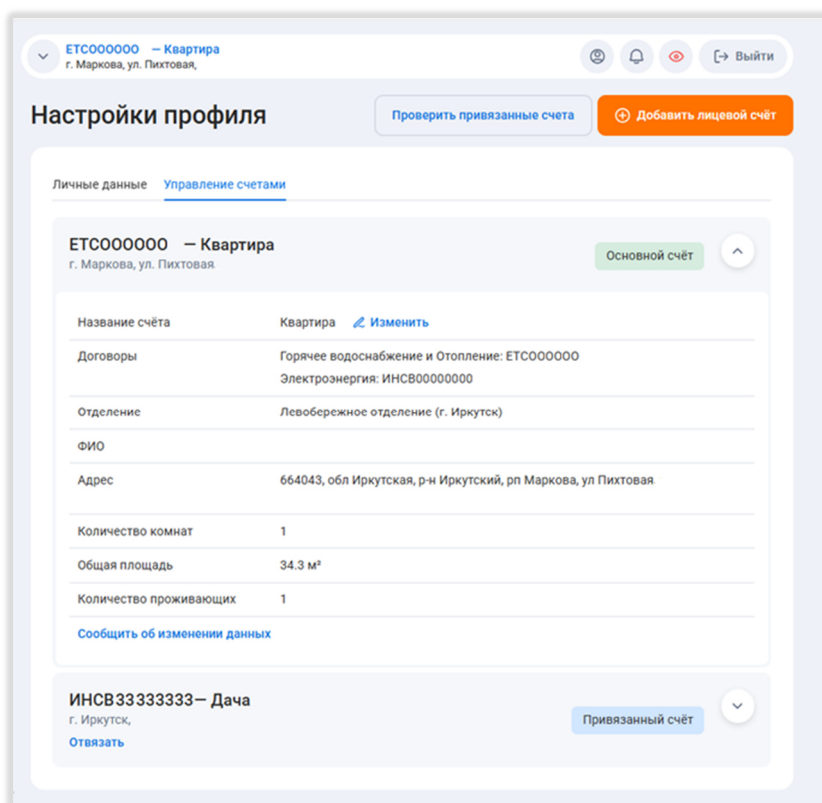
ЕТС000000 — Квартира
г. Маркова, ул. Пихтовая,

Выйти

Настройки профиля

Проверить привязанные счета

Добавить лицевой счёт

Личные данные Управление счетами

ЕТС000000 — Квартира
г. Маркова, ул. Пихтовая

Основной счёт

| Название счёта | Квартира Изменить |
|---|---|
| Договоры | Горячее водоснабжение и Отопление: ЕТС000000<br>Электроэнергия: ИНСВ00000000 |
| Отделение | Левобережное отделение (г. Иркутск) |
| ФИО | |
| Адрес | 664043, обл Иркутская, р-н Иркутский, рп Маркова, ул Пихтовая |
| Количество комнат | 1 |
| Общая площадь | 34.3 м² |
| Количество проживающих | 1 |

Сообщить об изменении данных

ИНСВ33333333— Дача
г. Иркутск,
Отвязать

Привязанный счёт